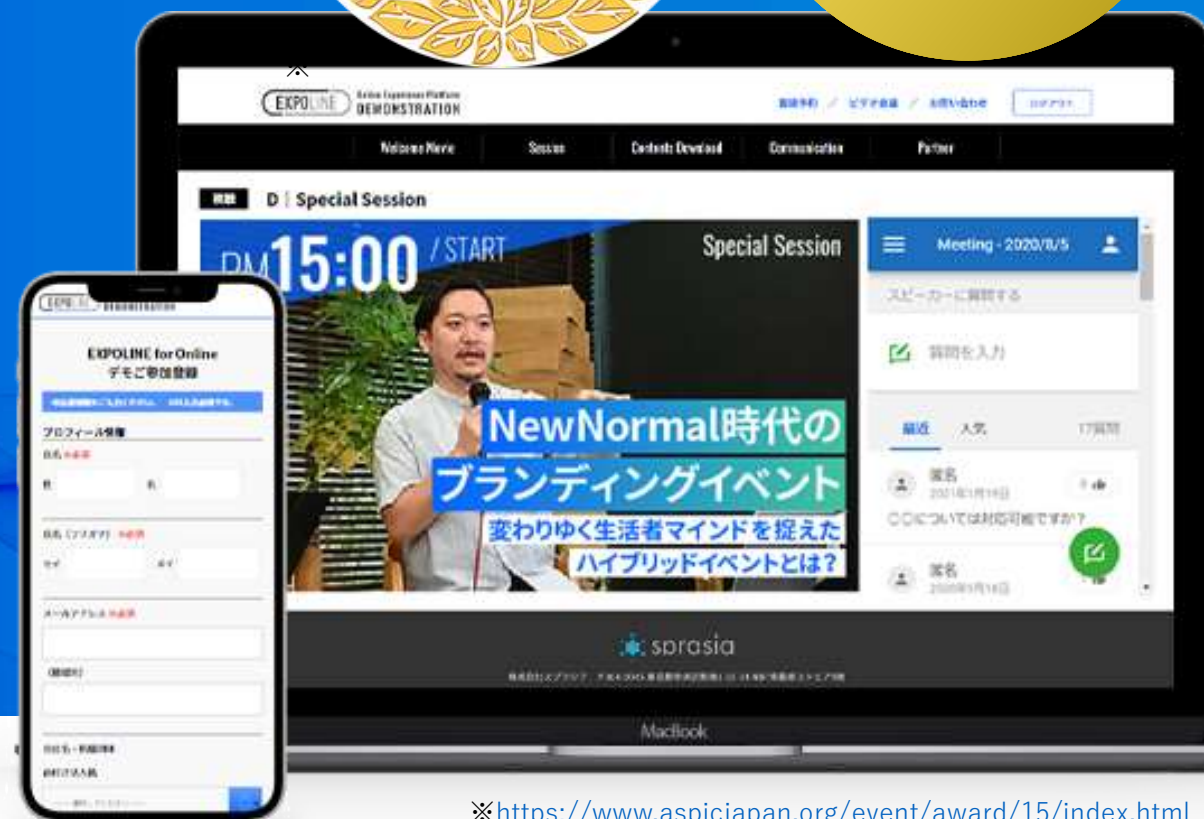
※

EXPOLINE Online Experience Platform DEMONSTRATION

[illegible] / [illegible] / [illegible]

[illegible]

Welcome Movie | Session | Contents Download | Communication | Partner

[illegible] D | Special Session

PM15:00 / START

Special Session

NewNormal時代の
ブランディングイベント
変わりゆく生活者マインドを捉えた
ハイブリッドイベントとは？

Meeting - 2020/8/5

スピーカーに質問する

質問を入力

最近 人気 17質問

匿名
2020年5月18日

○○については対応可能ですか？

匿名
2020年5月18日

sprasia

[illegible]

MacBook

EXPOLINE DEMONSTRATION

EXPOLINE for Online
デモご参加登録

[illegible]

プロフィール情報

氏名 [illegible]

姓 名

氏名（フリガナ）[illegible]

セイ メイ

メールアドレス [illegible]

（確認用）

会社名・所属団体

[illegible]

※https://www.aspicjapan.org/event/award/15/index.html